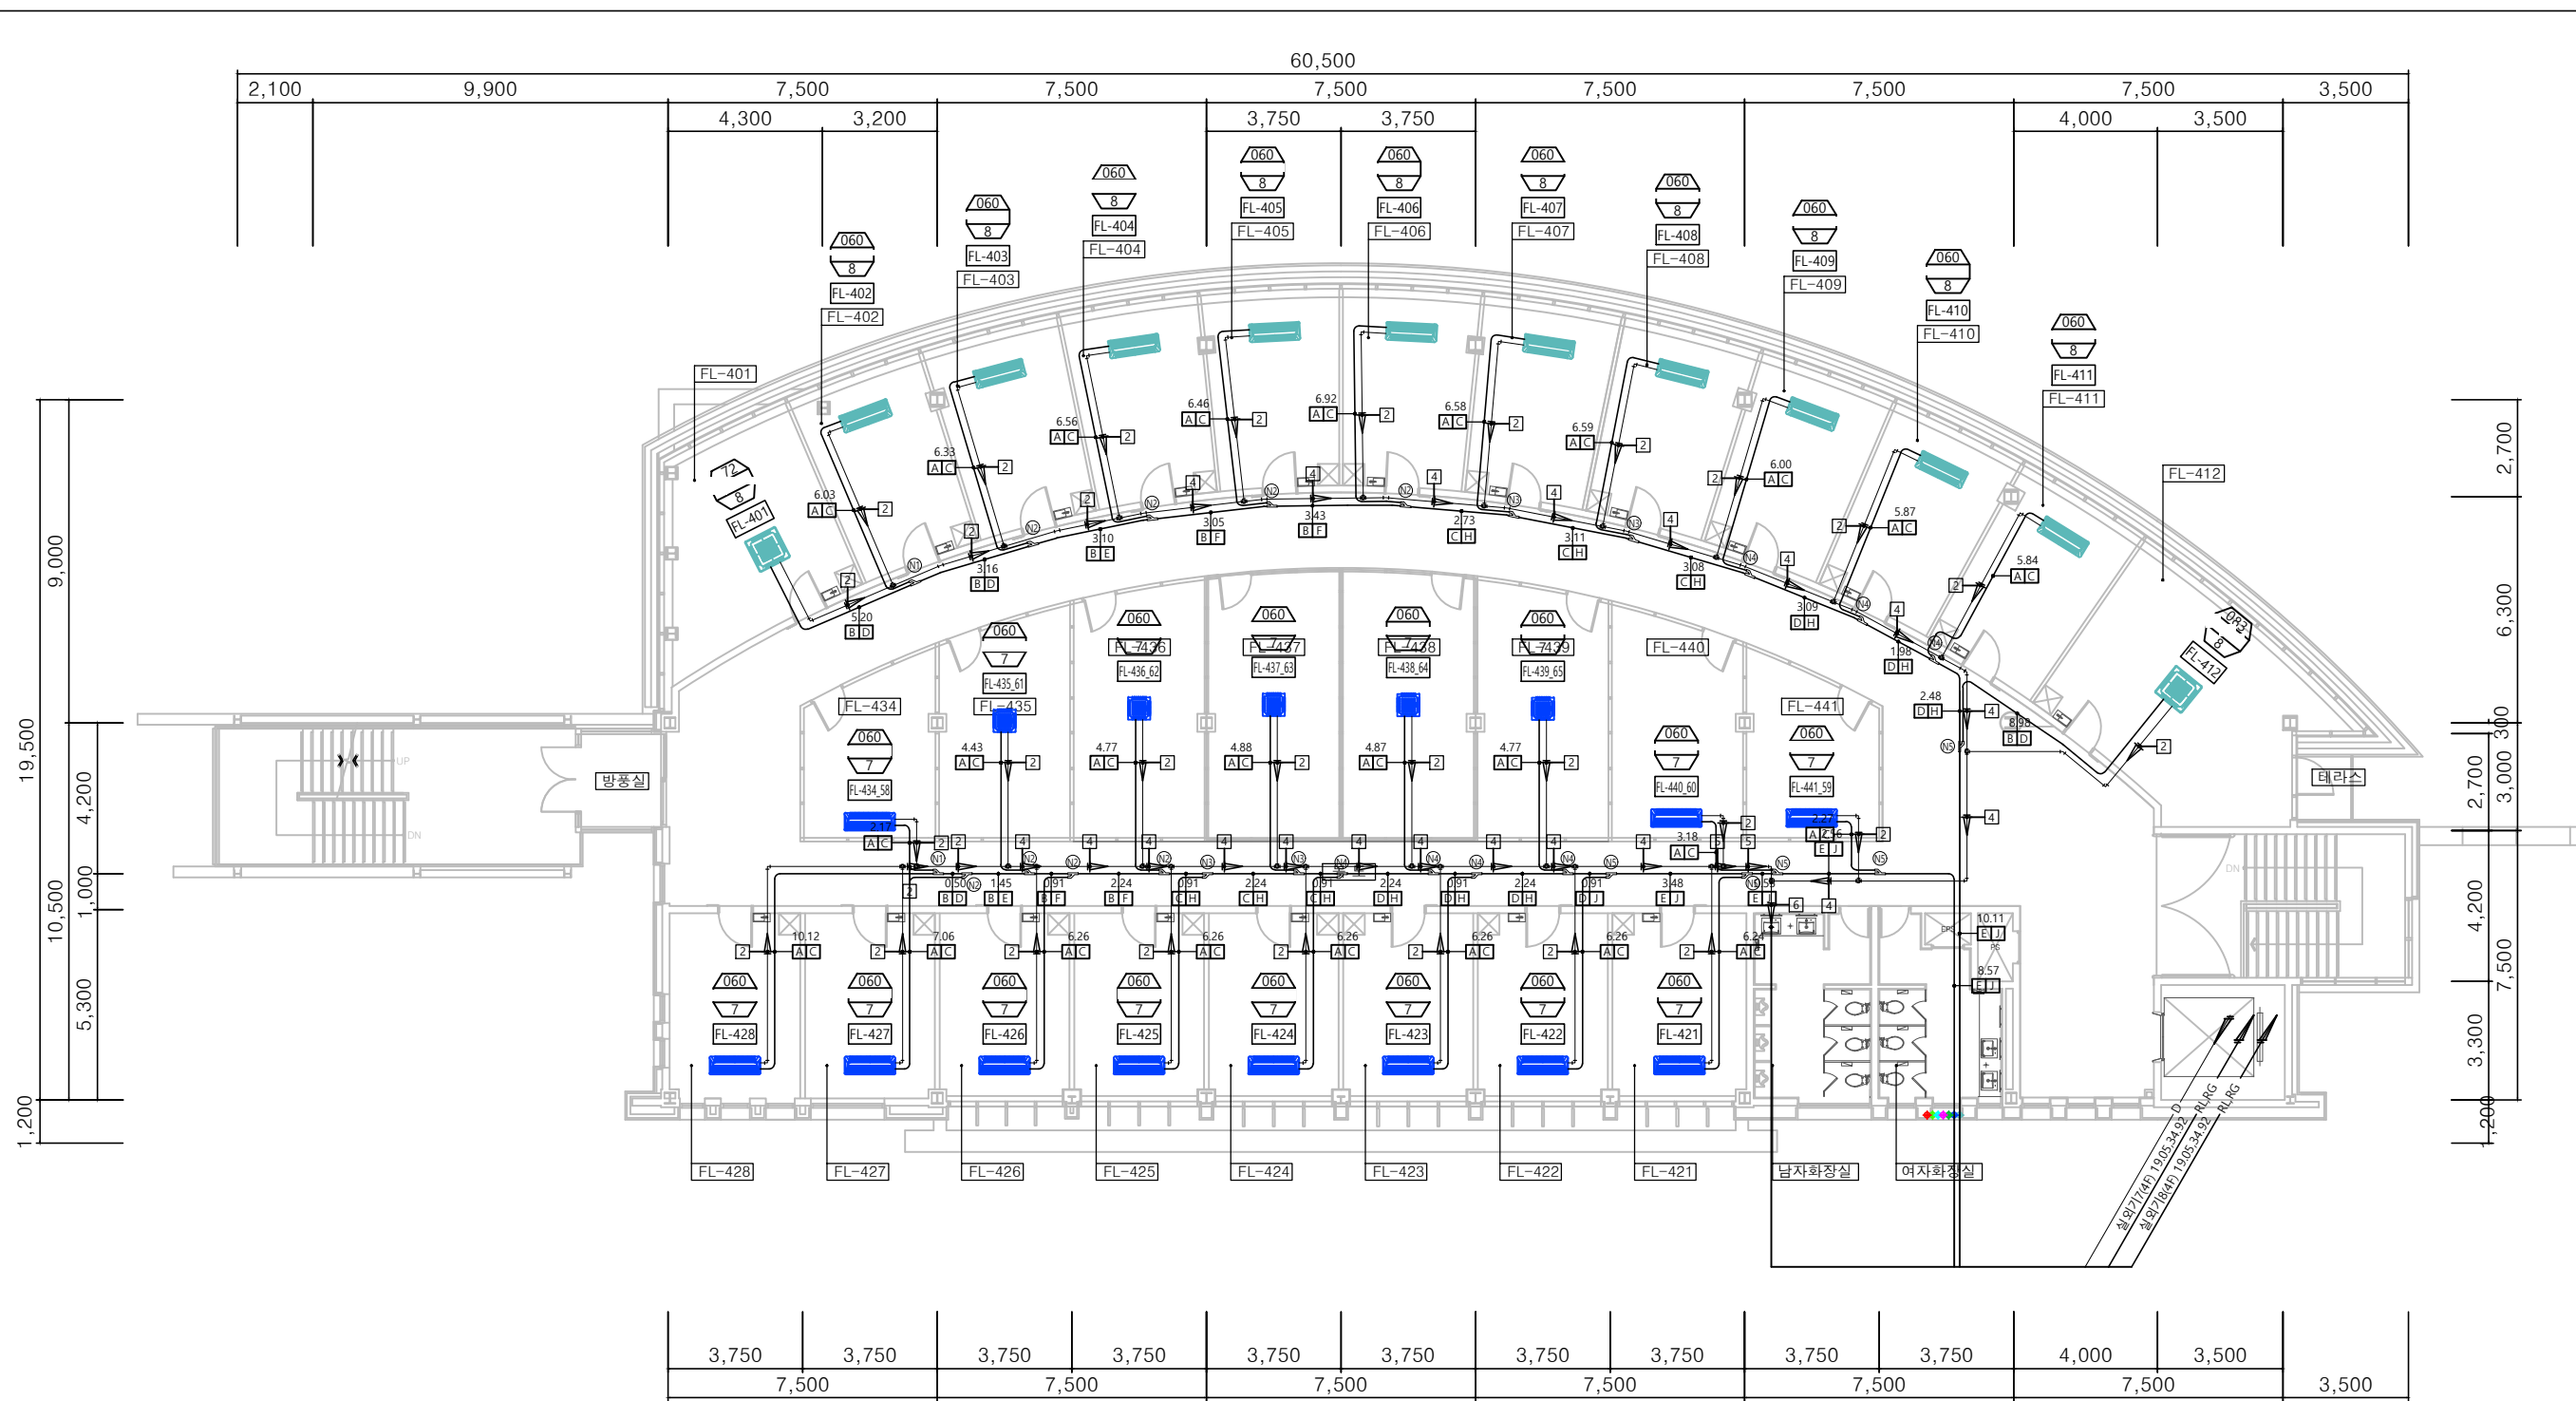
60,500

2,100 9,900 7,500 7,500 7,500 7,500 7,500 7,500 3,500

4,300 3,200 3,750 3,750 4,000 3,500

060 8 FL-402 FL-402
060 8 FL-403 FL-403
060 8 FL-404 FL-404
060 8 FL-405 FL-405
060 8 FL-406 FL-406
060 8 FL-407 FL-407
060 8 FL-408 FL-408
060 8 FL-409 FL-409
060 8 FL-410 FL-410
060 8 FL-411 FL-411
FL-412
FL-401
072 8 FL-401
072 8 FL-412

6.03 AC 2
6.33 AC 2
6.56 AC 2
6.46 AC 2
6.92 AC 2
6.58 AC 2
6.59 AC 2
6.00 AC 2
5.87 AC 2
5.84 AC 2

5.20 BD
3.16 BD
3.10 BE
3.05 BF
3.43 BF
2.73 CH
3.11 CH
3.08 CH
3.09 DH
1.98 DH
2.48 DH
8.98 BD

060 7 FL-435_61 FL-435
060 FL-436 FL-436_62
060 FL-437 FL-437_63
060 FL-438 FL-438_64
060 FL-439 FL-439_65
FL-440
FL-441
FL-434
060 7 FL-434_58
060 7 FL-440_60
060 7 FL-441_59

4.43 AC 2
4.77 AC 2
4.88 AC 2
4.87 AC 2
4.77 AC 2
2.17 AC
3.18 AC
2.27 AC
3.56 EJ

0.50 BD
1.45 BE
0.91 BF
2.24 BF
0.91 CH
2.24 CH
0.91 CH
2.24 DH
0.91 DH
2.24 DH
0.91 DJ
3.48 EJ
0.59 E

10.12 AC
7.06 AC
6.26 AC
6.26 AC
6.26 AC
6.26 AC
6.26 AC
6.24 AE
10.11 EJ
8.57 EJ

060 7 FL-428
060 7 FL-427
060 7 FL-426
060 7 FL-425
060 7 FL-424
060 7 FL-423
060 7 FL-422
060 7 FL-421

방풍실
테라스
UP
DN
DN

FL-428 FL-427 FL-426 FL-425 FL-424 FL-423 FL-422 FL-421 남자화장실 여자화장실

실외기7(4F) 19.05,34.92 D RL,RG
실외기8(4F) 19.05,34.92 RL,RG

9,000
19,500
4,200
1,000
10,500
5,300
1,200

2,700
6,300
300
2,700
3,000
4,200
7,500
3,300
200

3,750 3,750 3,750 3,750 3,750 3,750 3,750 3,750 3,750 3,750 4,000 3,500
7,500 7,500 7,500 7,500 7,500 7,500 3,500